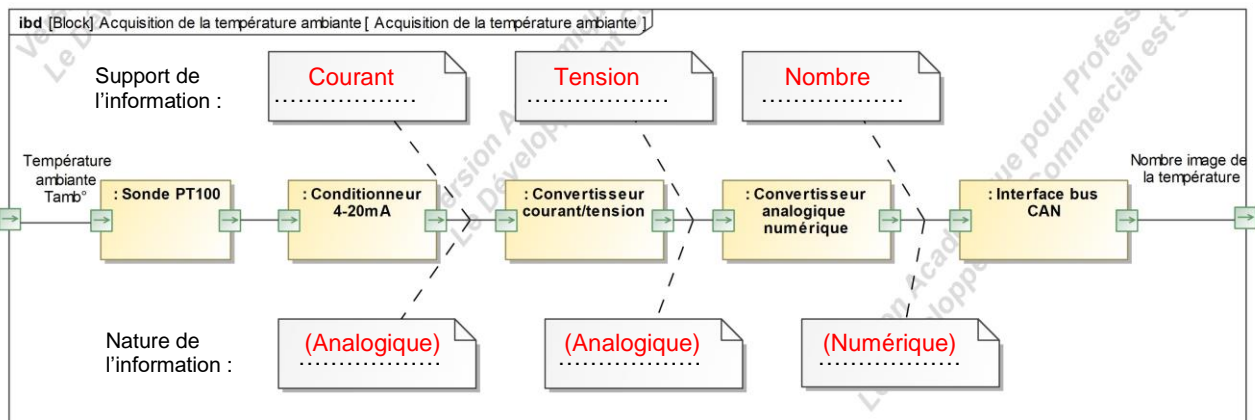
ibd [Block] Acquisition de la température ambiante [ Acquisition de la température ambiante ]

Support de l'information :

Courant ………………

Tension ………………

Nombre ………………

Température ambiante Tamb°

: Sonde PT100

: Conditionneur 4-20mA

: Convertisseur courant/tension

: Convertisseur analogique numérique

: Interface bus CAN

Nombre image de la température

Nature de l'information :

(Analogique) ………………

(Analogique) ………………

(Numérique) ………………